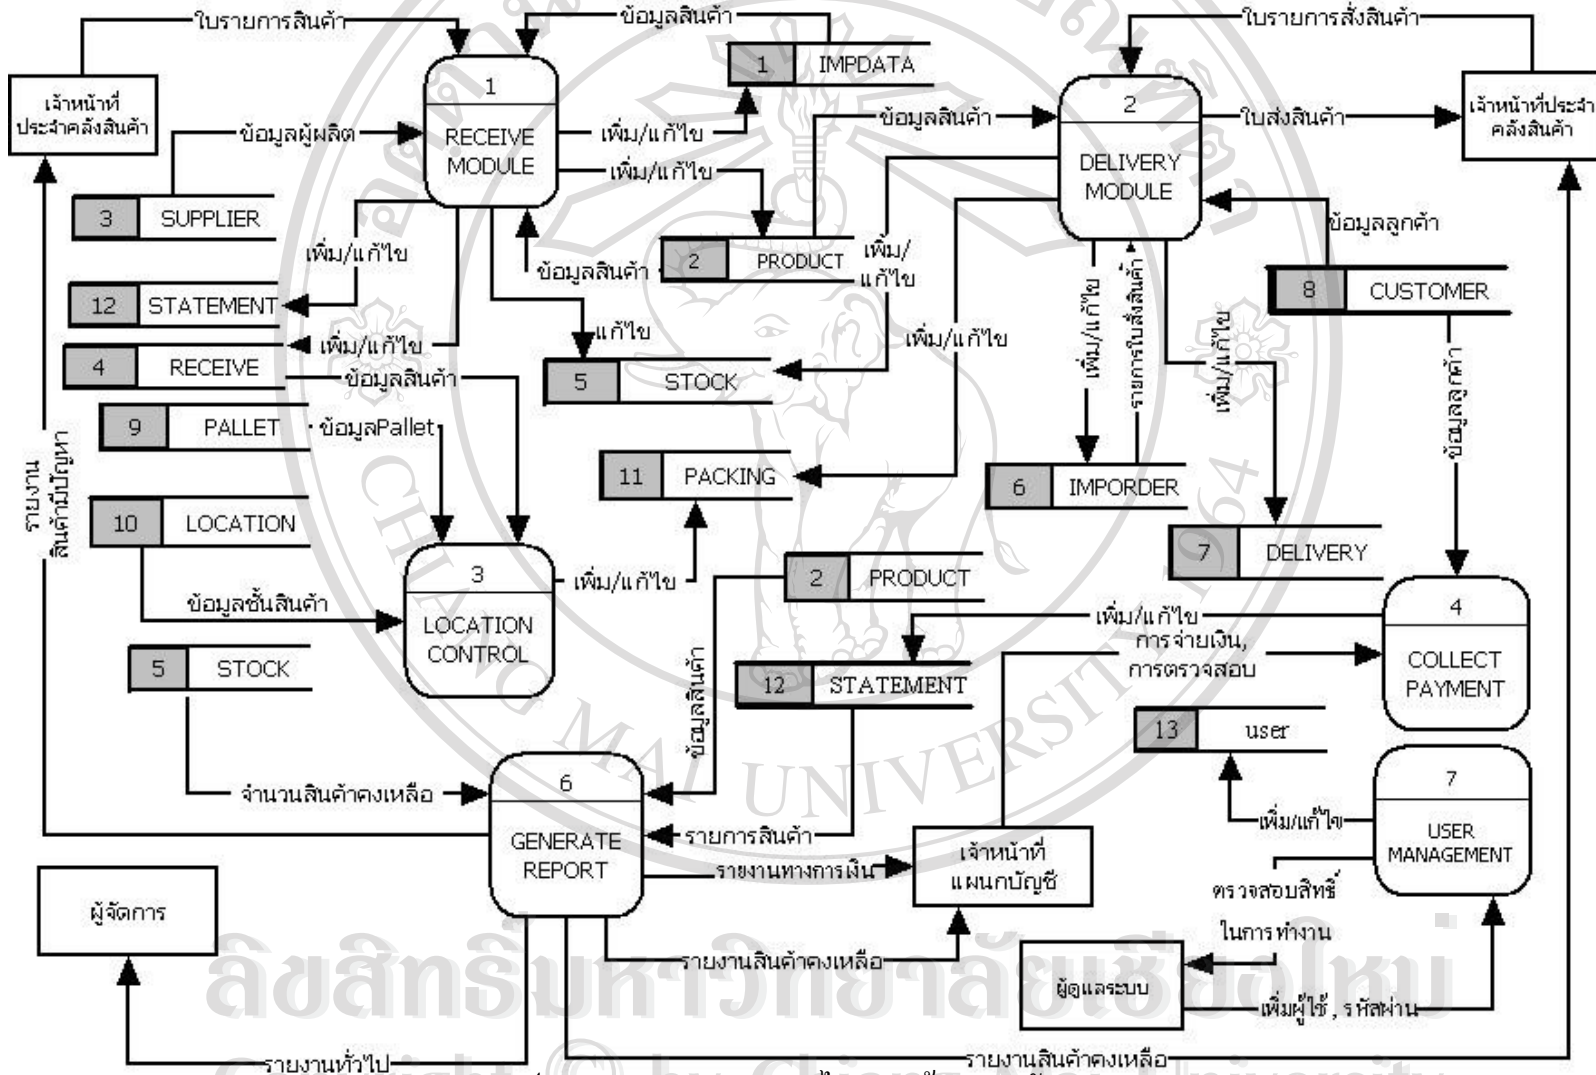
ใบรายการสินค้า
ข้อมูลสินค้า
ใบรายการสั่งสินค้า
เจ้าหน้าที่ประจำคลังสินค้า
1
RECEIVE MODULE
1 IMPDATA
2
DELIVERY MODULE
เจ้าหน้าที่ประจำคลังสินค้า
ข้อมูลผู้ผลิต
เพิ่ม/แก้ไข
ข้อมูลสินค้า
ใบส่งสินค้า
เพิ่ม/แก้ไข
3 SUPPLIER
เพิ่ม/แก้ไข
2 PRODUCT
เพิ่ม/แก้ไข
ข้อมูลลูกค้า
12 STATEMENT
ข้อมูลสินค้า
8 CUSTOMER
เพิ่ม/แก้ไข
แก้ไข
เพิ่ม/แก้ไข
เพิ่ม/แก้ไข
รายการใบสั่งสินค้า
เพิ่ม/แก้ไข
4 RECEIVE
ข้อมูลสินค้า
5 STOCK
ข้อมูลลูกค้า
9 PALLET
ข้อมูลPallet
รายงานสินค้ามีปัญหา
11 PACKING
6 IMPORDER
10 LOCATION
7 DELIVERY
3
LOCATION CONTROL
เพิ่ม/แก้ไข
2 PRODUCT
ข้อมูลชั้นสินค้า
4
COLLECT PAYMENT
เพิ่ม/แก้ไข
การจ่ายเงิน, การตรวจสอบ
5 STOCK
12 STATEMENT
ข้อมูลสินค้า
13 user
6
GENERATE REPORT
7
USER MANAGEMENT
จำนวนสินค้าคงเหลือ
เพิ่ม/แก้ไข
รายการสินค้า
เจ้าหน้าที่แผนกบัญชี
รายงานทางการเงิน
ตรวจสอบสิทธิ์ในการทำงาน
ผู้จัดการ
รายงานสินค้าคงเหลือ
ผู้ดูแลระบบ
เพิ่มผู้ใช้, รหัสผ่าน
รายงานทั่วไป
รายงานสินค้าคงเหลือ
ลิขสิทธิ์มหาวิทยาลัยเชียงใหม่
CHIANG MAI UNIVERSITY